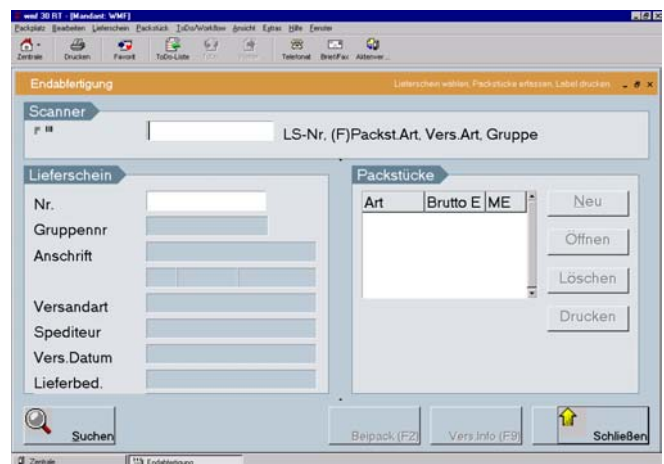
wmd 30 RT - [Mandant: WMF]

Packplatz Bearbeiten Lieferschein Packstück ToDo/Workflow Ansicht Extras Hilfe Fenster

Zentrale Drucken Favorit ToDo-Liste Telefonat Brief/Fax Aktivitäten

Endabfertigung

Lieferschein wählen, Packstücke erfassen, Label drucken

Scanner

LS-Nr, (F)Packst.Art, Vers.Art, Gruppe

Lieferschein

Nr.

Gruppennr

Anschrift

Versandart

Spediteur

Vers.Datum

Lieferbed.

Packstücke

| Art | Brutto E | ME |
|---|---|---|

Neu

Öffnen

Löschen

Drucken

Suchen

Beipack (F2)

Vers.Info (F9)

Schließen

Zentrale

Endabfertigung